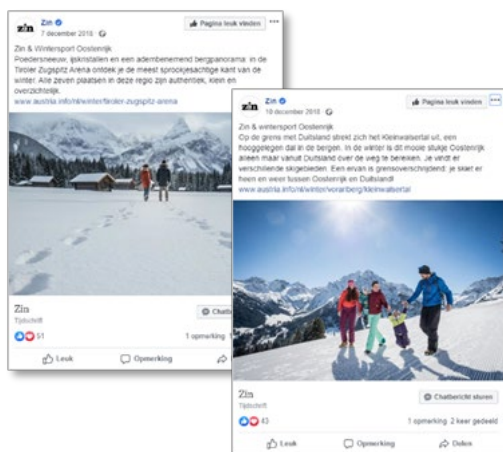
Zin
7 december 2018

Pagina leuk vinden

Zin & Wintersport Oostenrijk
Poedersneeuw, ijskristallen en een adembenemend bergpanorama: in de Tiroler Zugspitz Arena ontdek je de meest sprookjesachtige kant van de winter. Alle zeven plaatsen in deze regio zijn authentiek, klein en overzichtelijk.
www.austria.info/nl/winter/tiroler-zugspitz-arena

Zin
Tijdschrift

Chatbericht
51
1 opmerking
Leuk
Opmerking

Zin
10 december 2018

Pagina leuk vinden

Zin & wintersport Oostenrijk
Op de grens met Duitsland strekt zich het Kleinwalsertal uit, een hooggelegen dal in de bergen. In de winter is dit mooie stukje Oostenrijk alleen maar vanuit Duitsland over de weg te bereiken. Je vindt er verschillende skigebieden. Een ervan is grensoverschrijdend: je skiet er heen en weer tussen Oostenrijk en Duitsland!
www.austria.info/nl/winter/vorarlberg/kleinwalsertal

Zin
Tijdschrift

Chatbericht sturen
43
1 opmerking 2 keer gedeeld
Leuk
Opmerking
Delen